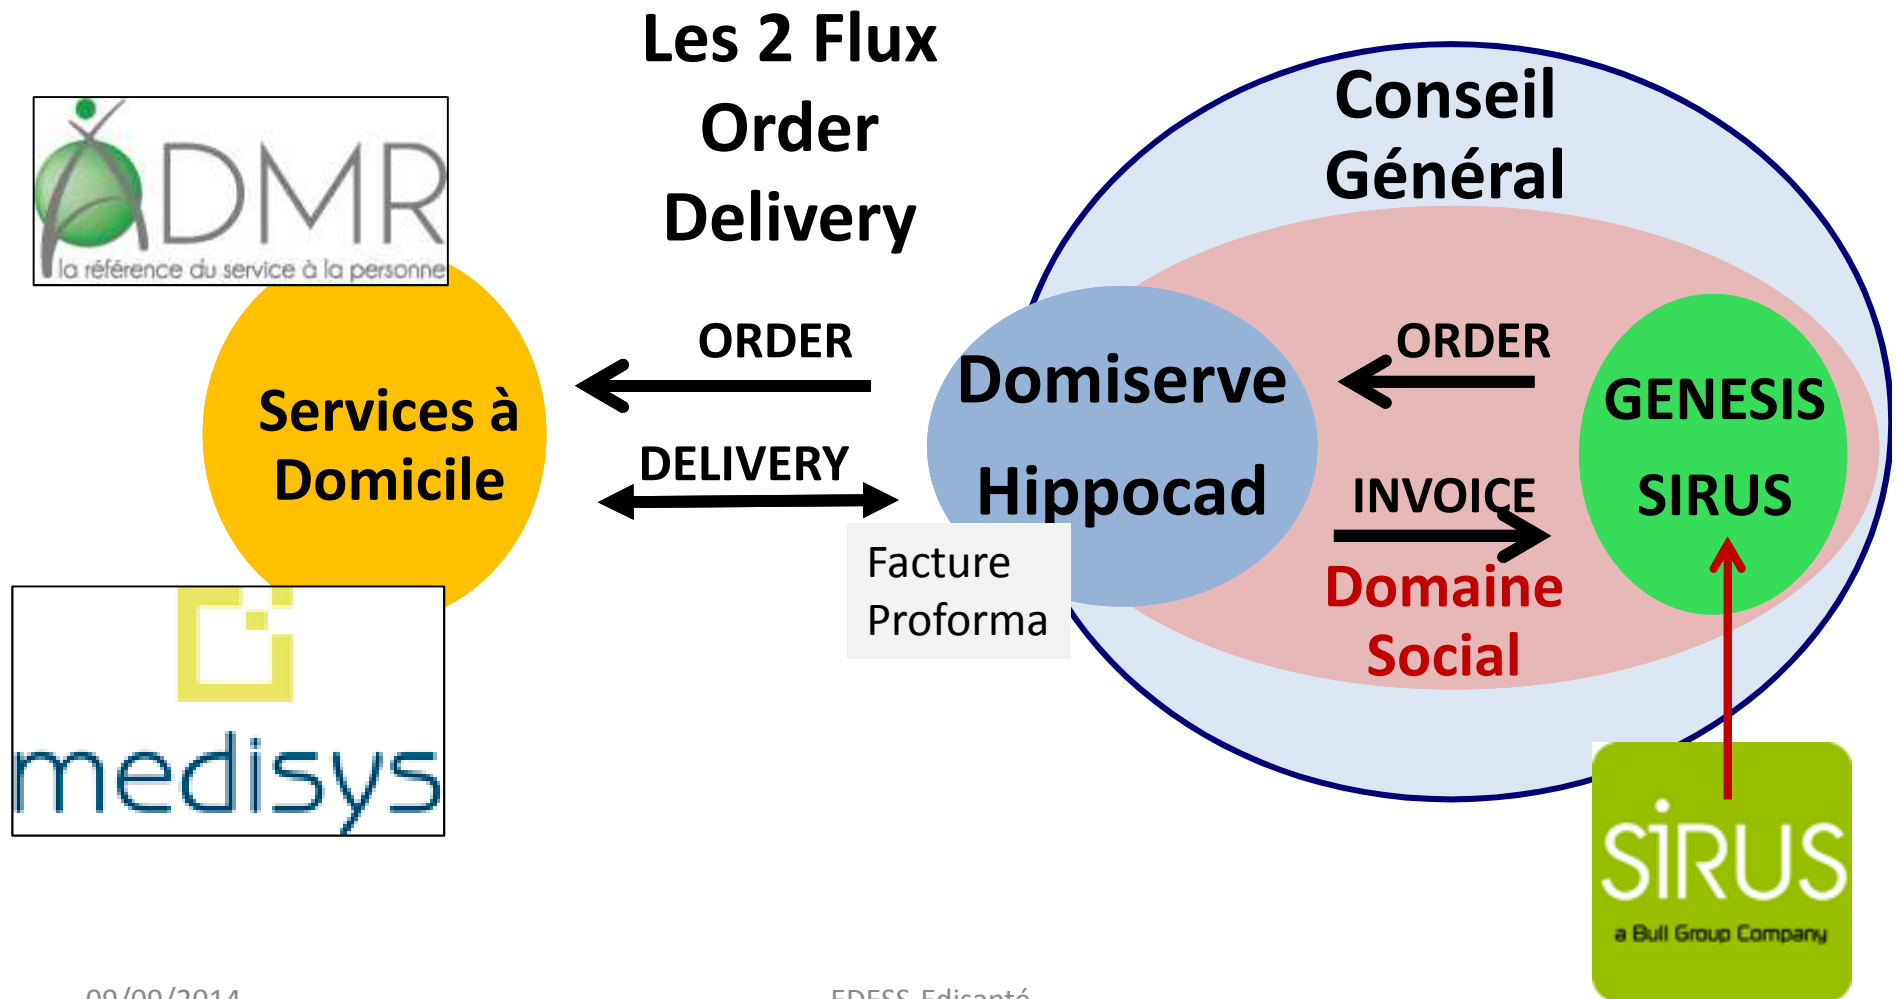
Les 2 Flux
Order
Delivery

ADMR
la référence du service à la personne

Services à Domicile

medisys

ORDER

DELIVERY

Facture
Proforma

Conseil Général

Domiserve
Hippocad

ORDER

INVOICE

Domaine Social

GENESIS
SIRUS

SIRUS
a Bull Group Company

09/09/2014

EDESS-Edisanté